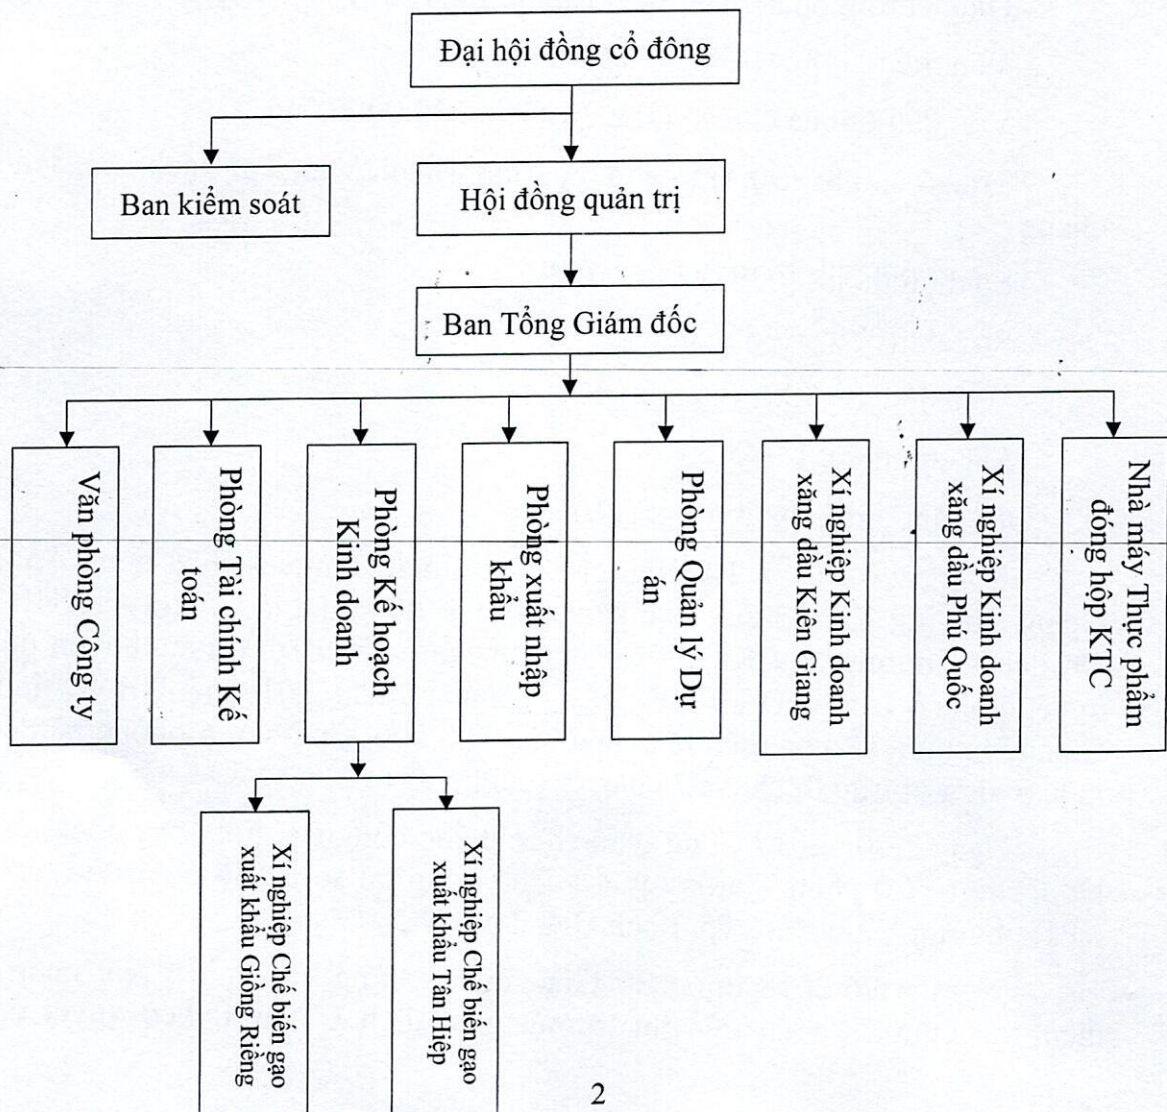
Đại hội đồng cổ đông

Ban kiểm soát

Hội đồng quản trị

Ban Tổng Giám đốc

Văn phòng Công ty

Phòng Tài chính Kế toán

Phòng Kế hoạch Kinh doanh

Phòng xuất nhập khẩu

Phòng Quản lý Dự án

Xí nghiệp Kinh doanh xăng dầu Kiên Giang

Xí nghiệp Kinh doanh xăng dầu Phú Quốc

Nhà máy Thực phẩm đóng hộp KTC

Xí nghiệp Chế biến gạo xuất khẩu Giồng Riềng

Xí nghiệp Chế biến gạo xuất khẩu Tân Hiệp

2